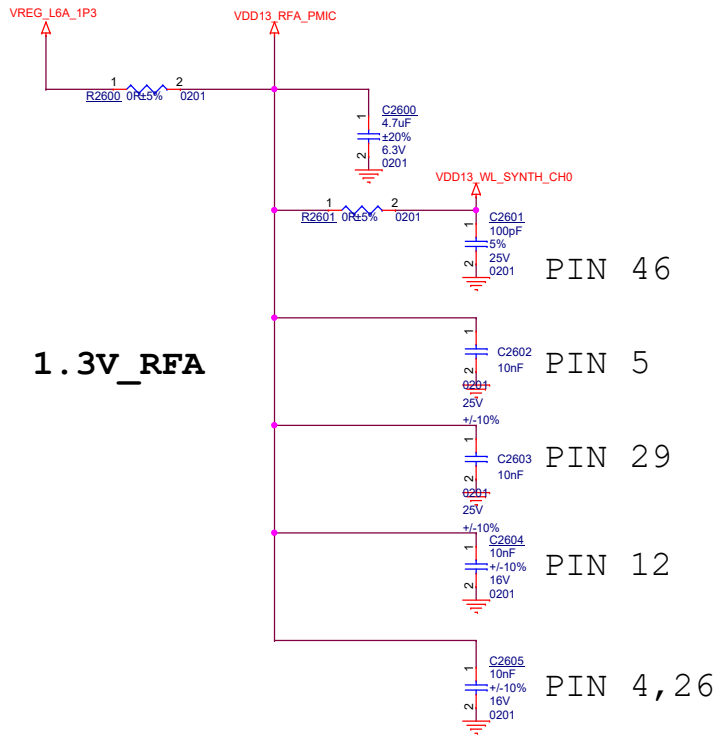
VREG_L6A_1P3

VDD13_RFA_PMIC

1 2
R2600 0R±5% 0201

C2600
4.7uF
±20%
6.3V
0201
1
2

VDD13_WL_SYNTH_CH0

1 2
R2601 0R±5% 0201

C2601
100pF
5%
25V
0201
1
2

PIN 46

1.3V_RFA

1
2
C2602
10nF
0201
25V
+/-10%

PIN 5

1
2
C2603
10nF
0201
25V
+/-10%

PIN 29

C2604
10nF
+/-10%
16V
0201
1
2

PIN 12

C2605
10nF
+/-10%
16V
0201
1
2

PIN 4,26